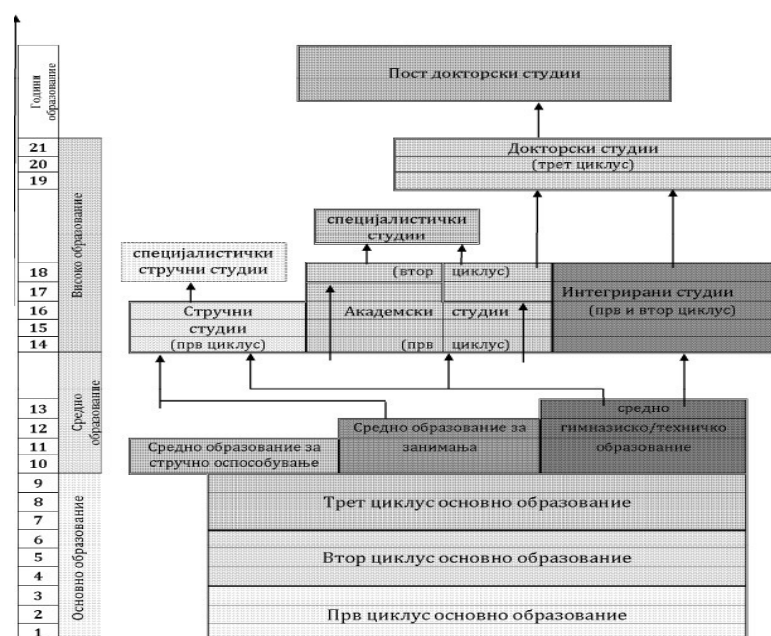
Години образование

21
20
19
18
17
16
15
14
13
12
11
10
9
8
7
6
5
4
3
2
1

Високо образование

Средно образование

Основно образование

Пост докторски студии

Докторски студии (трет циклус)

специјалистички студии

специјалистички стручни студии

(втор циклус)

Стручни студии (прв циклус)

Академски студии

(прв циклус)

Интегрирани студии (прв и втор циклус)

Средно образование за стручно оспособување

Средно образование за занимања

средно гимназиско/техничко образование

Трет циклус основно образование

Втор циклус основно образование

Прв циклус основно образование